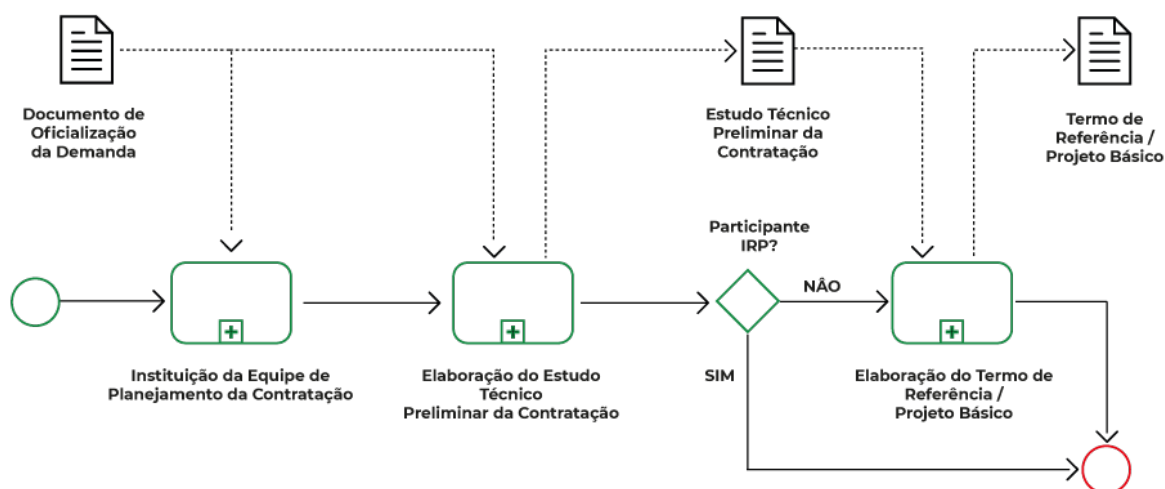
Documento de Oficialização da Demanda

Estudo Técnico Preliminar da Contratação

Termo de Referência / Projeto Básico

Participante IRP?

NÃO

SIM

Instituição da Equipe de Planejamento da Contratação

Elaboração do Estudo Técnico Preliminar da Contratação

Elaboração do Termo de Referência / Projeto Básico